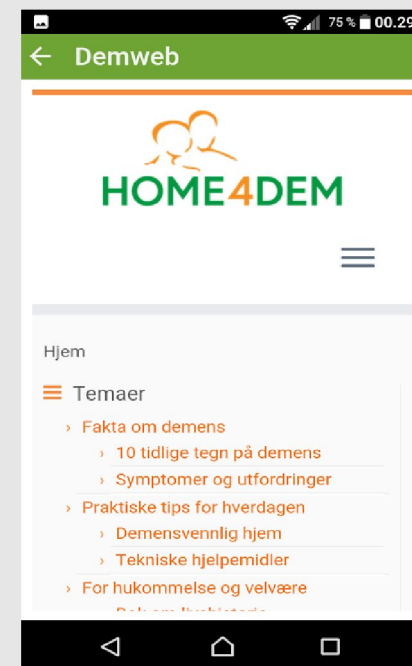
75 % 00.29

Demweb

HOME4DEM

Hjem

Temaer

› Fakta om demens

› 10 tidlige tegn på demens

› Symptomer og utfordringer

› Praktiske tips for hverdagen

› Demensvennlig hjem

› Tekniske hjelpemidler

› For hukommelse og velvære

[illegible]